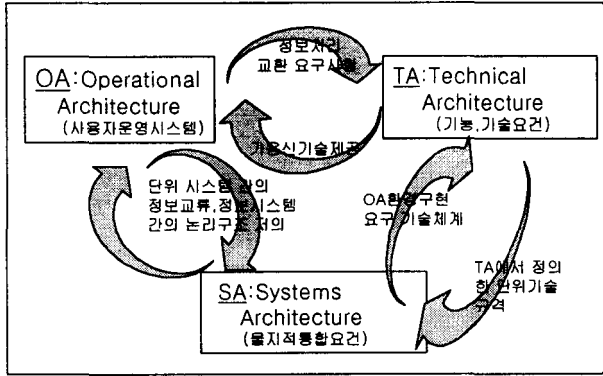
OA:Operational Architecture
(사용자운영시스템)

정보처리 교환 요구사항

TA:Technical Architecture
(기능,기술요건)

가용신기술제공

단위 시스템 간의 정보교류,정보시스템 간의 논리구조 정의

OA환경구현 요구 기술체계

TA에서 정의한 단위기술 규격

SA:Systems Architecture
(물지적통합요건)